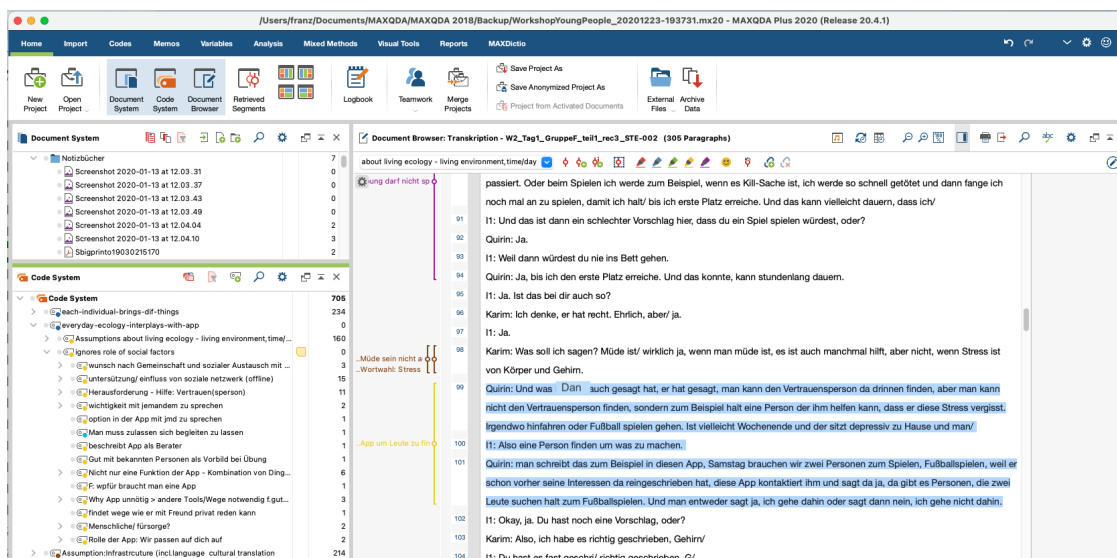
/Users/franz/Documents/MAXQDA/MAXQDA 2018/Backup/WorkshopYoungPeople_20201223-193731.mx20 - MAXQDA Plus 2020 (Release 20.4.1)

Home Import Codes Memos Variables Analysis Mixed Methods Visual Tools Reports MAXDictio

New Project | Open Project | Document System | Code System | Document Browser | Retrieved Segments | Logbook | Teamwork | Merge Projects | Save Project As | Save Anonymized Project As | Project from Activated Documents | External Files | Archive Data

Document System

Notizbücher 7
Screenshot 2020-01-13 at 12.03.31 0
Screenshot 2020-01-13 at 12.03.37 0
Screenshot 2020-01-13 at 12.03.43 0
Screenshot 2020-01-13 at 12.03.49 0
Screenshot 2020-01-13 at 12.04.04 2
Screenshot 2020-01-13 at 12.04.10 3
Sbigprinto19030215170

Code System

Code System 705
each-individual-brings-dif-things 234
everyday-ecology-interplays-with-app 0
Assumptions about living ecology - living environment,time/... 160
ignores role of social factors 0
wunsch nach Gemeinschaft und sozialer Austausch mit ... 3
untersützung/ einfluss von soziale netzwerk (offline) 15
Herausforderung - Hilfe: Vertrauen(sperson) 11
wichtigkeit mit jemandem zu sprechen 2
option in der App mit jmd zu sprechen 1
Man muss zulassen sich begleiten zu lassen 1
beschreibt App als Berater 1
Gut mit bekannten Personen als Vorbild bei Übung 1
Nicht nur eine Funktion der App - Kombination von Ding... 6
F: wpfür braucht man eine App 1
Why App unnötig > andere Tools/Wege notwendig f.gut... 3
findet wege wie er mit Freund privat reden kann 1
Menschliche/ fürsorge? 2
Rolle der App: Wir passen auf dich auf 2
Assumption:Infrastrcuture (incl.language cultural translation 214

Document Browser: Transkription - W2_Tag1_GruppeF_teil1_rec3_STE-002 (305 Paragraphs)

about living ecology - living environment,time/day

oung darf nicht sp

passiert. Oder beim Spielen ich werde zum Beispiel, wenn es Kill-Sache ist, ich werde so schnell getötet und dann fange ich noch mal an zu spielen, damit ich halt/ bis ich erste Platz erreiche. Und das kann vielleicht dauern, dass ich/

91 I1: Und das ist dann ein schlechter Vorschlag hier, dass du ein Spiel spielen würdest, oder?
92 Quirin: Ja.
93 I1: Weil dann würdest du nie ins Bett gehen.
94 Quirin: Ja, bis ich den erste Platz erreiche. Und das konnte, kann stundenlang dauern.
95 I1: Ja. Ist das bei dir auch so?
96 Karim: Ich denke, er hat recht. Ehrlich, aber/ ja.
97 I1: Ja.
..Müde sein nicht a
..Wortwahl: Stress
98 Karim: Was soll ich sagen? Müde ist/ wirklich ja, wenn man müde ist, es ist auch manchmal hilft, aber nicht, wenn Stress ist von Körper und Gehirn.
99 Quirin: Und was Dan auch gesagt hat, er hat gesagt, man kann den Vertrauensperson da drinnen finden, aber man kann nicht den Vertrauensperson finden, sondern zum Beispiel halt eine Person der ihm helfen kann, dass er diese Stress vergisst. Irgendwo hinfahren oder Fußball spielen gehen. Ist vielleicht Wochenende und der sitzt depressiv zu Hause und man/
..App um Leute zu fin
100 I1: Also eine Person finden um was zu machen.
101 Quirin: man schreibt das zum Beispiel in diesen App, Samstag brauchen wir zwei Personen zum Spielen, Fußballspielen, weil er schon vorher seine Interessen da reingeschrieben hat, diese App kontaktiert ihm und sagt da ja, da gibt es Personen, die zwei Leute suchen halt zum Fußballspielen. Und man entweder sagt ja, ich gehe dahin oder sagt dann nein, ich gehe nicht dahin.
102 I1: Okay, ja. Du hast noch eine Vorschlag, oder?
103 Karim: Also, ich habe es richtig geschrieben, Gehirn/
104 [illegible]